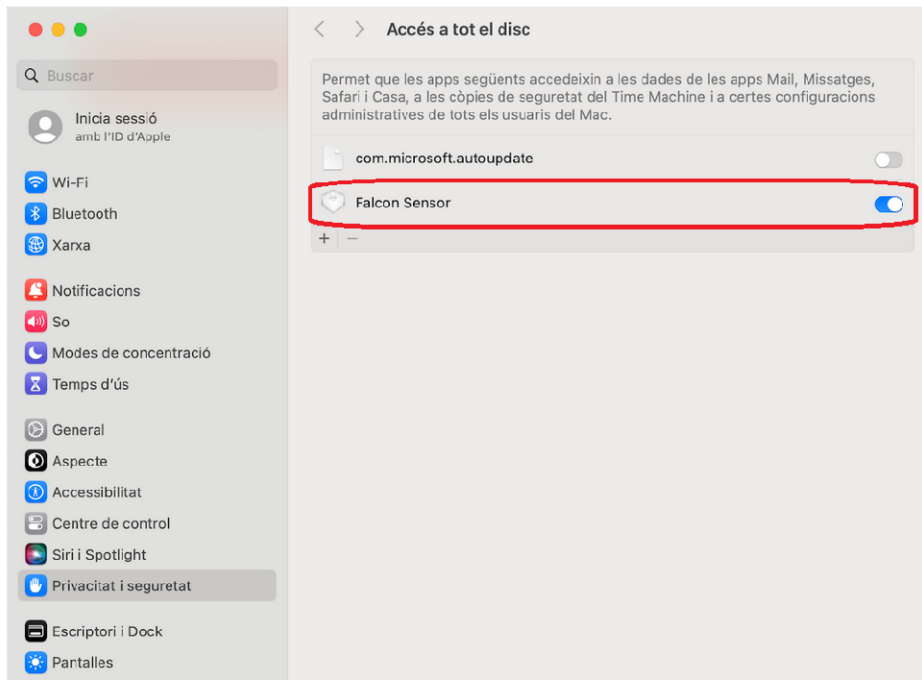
Buscar

Inicia sessió
amb l'ID d'Apple

Wi-Fi
Bluetooth
Xarxa

Notificacions
So
Modes de concentració
Temps d'ús

General
Aspecte
Accessibilitat
Centre de control
Siri i Spotlight
Privacitat i seguretat

Escriptori i Dock
Pantalles

Accés a tot el disc

Permet que les apps següents accedeixin a les dades de les apps Mail, Missatges, Safari i Casa, a les còpies de seguretat del Time Machine i a certes configuracions administratives de tots els usuaris del Mac.

com.microsoft.autoupdate

Falcon Sensor

+ −